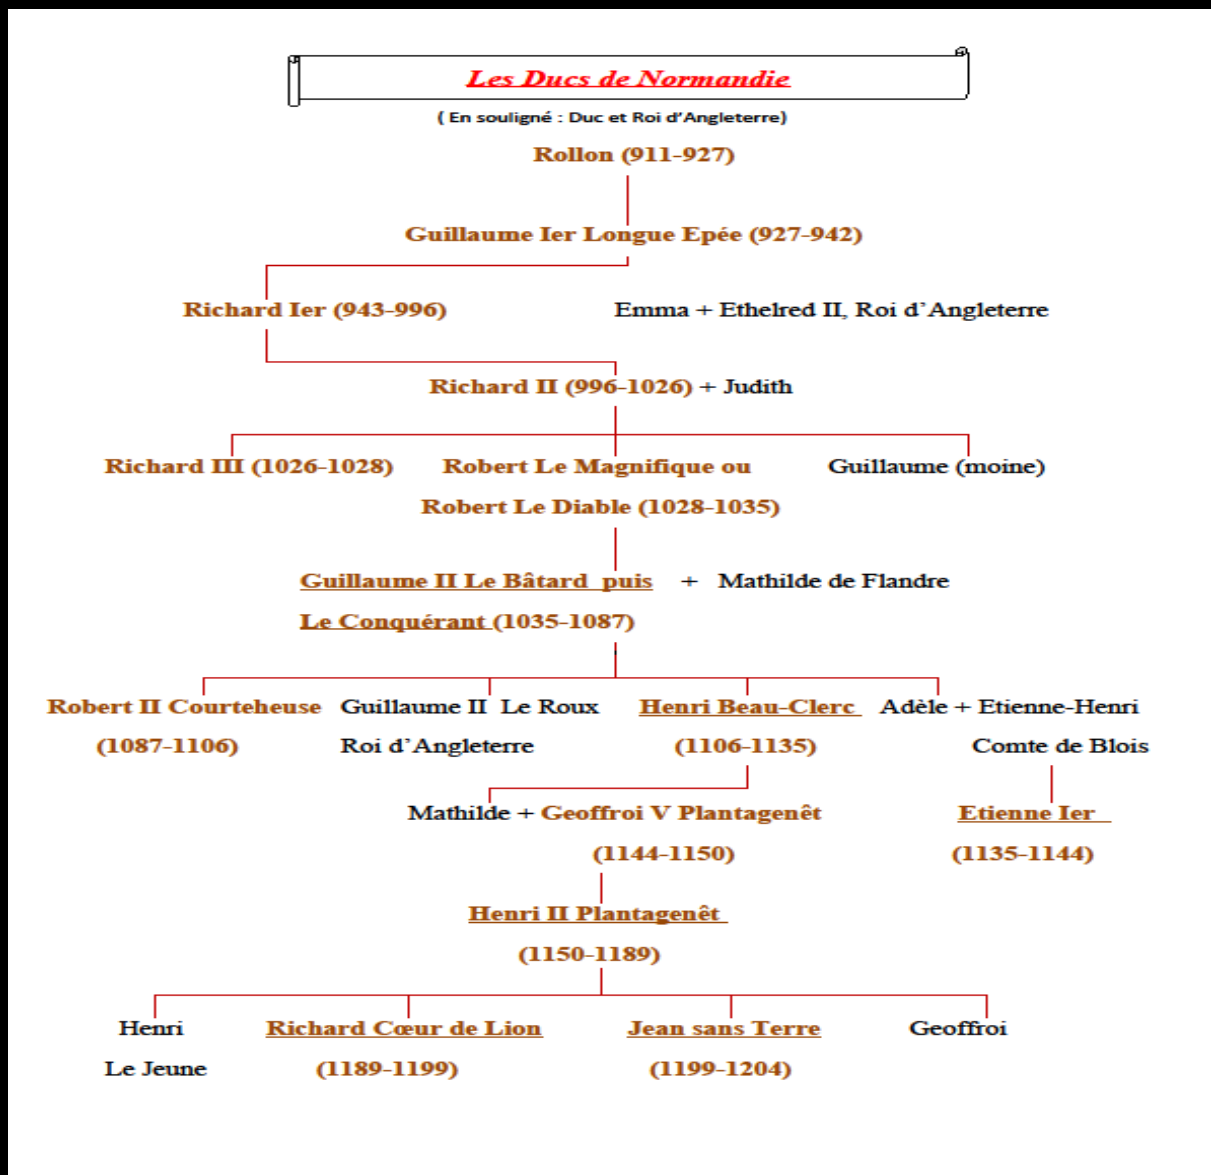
Les Ducs de Normandie

( En souligné : Duc et Roi d'Angleterre)

Rollon (911-927)

Guillaume Ier Longue Epée (927-942)

Richard Ier (943-996)

Emma + Ethelred II, Roi d'Angleterre

Richard II (996-1026) + Judith

Richard III (1026-1028)

Robert Le Magnifique ou Robert Le Diable (1028-1035)

Guillaume (moine)

Guillaume II Le Bâtard puis Le Conquérant (1035-1087) + Mathilde de Flandre

Robert II Courteheuse (1087-1106)

Guillaume II Le Roux Roi d'Angleterre

Henri Beau-Clerc (1106-1135)

Adèle + Etienne-Henri Comte de Blois

Mathilde + Geoffroi V Plantagenêt (1144-1150)

Etienne Ier (1135-1144)

Henri II Plantagenêt (1150-1189)

Henri Le Jeune

Richard Cœur de Lion (1189-1199)

Jean sans Terre (1199-1204)

Geoffroi